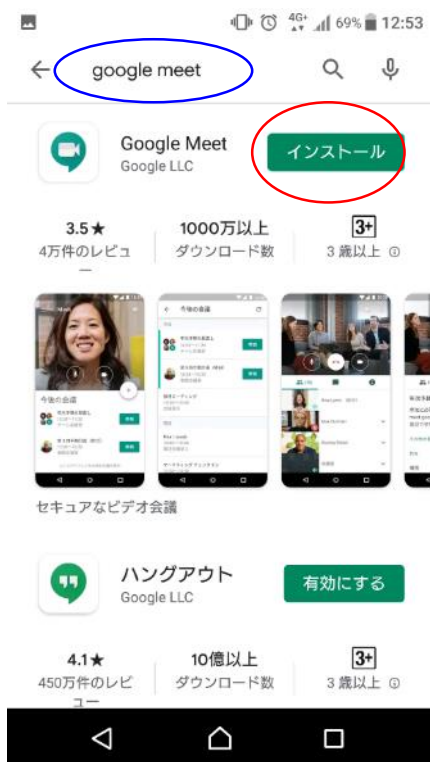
4G 69% 12:53

google meet

Google Meet
Google LLC

インストール

3.5★
4万件のレビュー

1000万以上
ダウンロード数

3+
3 歳以上

今後の会議

セキュアなビデオ会議

ハングアウト
Google LLC

有効にする

4.1★
450万件のレビュー

10億以上
ダウンロード数

3+
3 歳以上